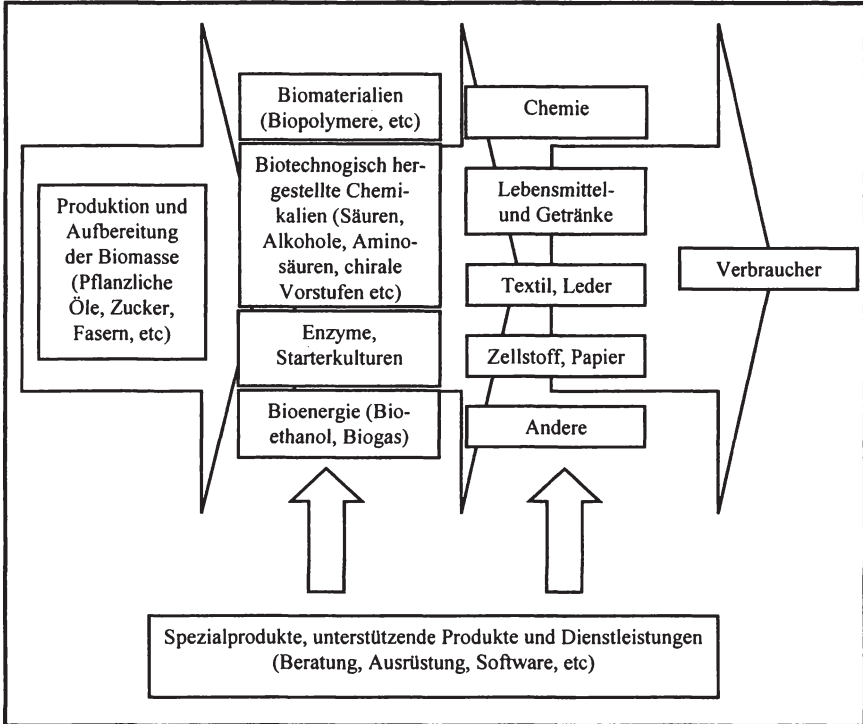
Produktion und Aufbereitung der Biomasse (Pflanzliche Öle, Zucker, Fasern, etc)

Biomaterialien (Biopolymere, etc)

Biotechnogisch hergestellte Chemikalien (Säuren, Alkohole, Aminosäuren, chirale Vorstufen etc)

Enzyme, Starterkulturen

Bioenergie (Bioethanol, Biogas)

Chemie

Lebensmittel- und Getränke

Textil, Leder

Zellstoff, Papier

Andere

Verbraucher

Spezialprodukte, unterstützende Produkte und Dienstleistungen (Beratung, Ausrüstung, Software, etc)